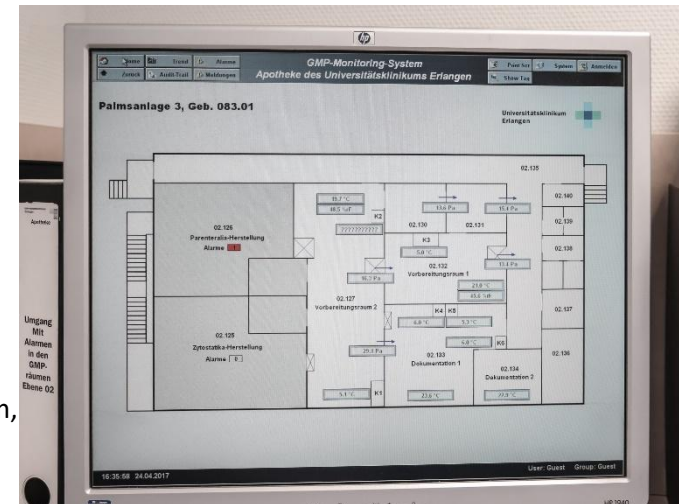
hp

Home | Trend | Alarme
Zurück | Audit-Trail | Meldungen

GMP-Monitoring-System
Apotheke des Universitätsklinikums Erlangen

Point Set | System | Anmelden
Show Tag

Palmsanlage 3, Geb. 083.01

Universitätsklinikum Erlangen

02.135
02.140
02.139
02.138
02.137
02.136

15.7 °C
48.5 %rF
K2
??????????
15.6 Pa
15.4 Pa
02.130
02.131
K3
5.0 °C

02.126
Parenteralia-Herstellung
Alarme 1

16.3 Pa
02.132
Vorbereitungsraum 1
15.4 Pa
23.8 °C
45.6 %rF

02.127
Vorbereitungsraum 2

K4 K6
4.8 °C
3.3 °C

02.125
Zytostatika-Herstellung
Alarme 0

5.0 °C
K6
20.3 Pa
02.133
Dokumentation 1
02.134
Dokumentation 2

5.1 °C
K1
22.6 °C
22.8 °C

16:35:58 24.04.2017
User: Guest Group: Guest

Umgang Mit Alarmen in den GMP-räumen Ebene 02

Apotheke

n,

HP 1940